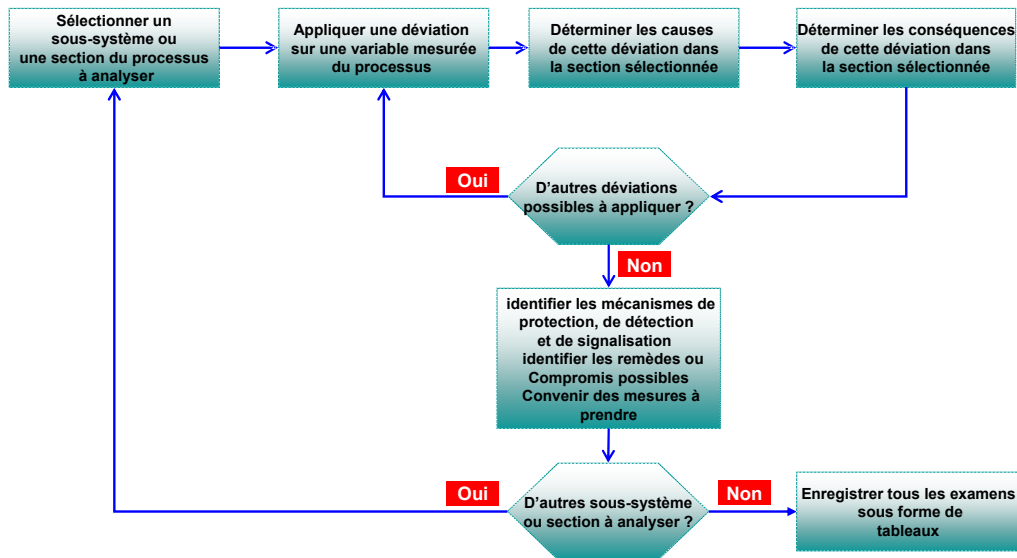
Sélectionner un sous-système ou une section du processus à analyser

Appliquer une déviation sur une variable mesurée du processus

Déterminer les causes de cette déviation dans la section sélectionnée

Déterminer les conséquences de cette déviation dans la section sélectionnée

Oui

D'autres déviations possibles à appliquer ?

Non

identifier les mécanismes de protection, de détection et de signalisation identifier les remèdes ou Compromis possibles Convenir des mesures à prendre

Oui

D'autres sous-système ou section à analyser ?

Non

Enregistrer tous les examens sous forme de tableaux